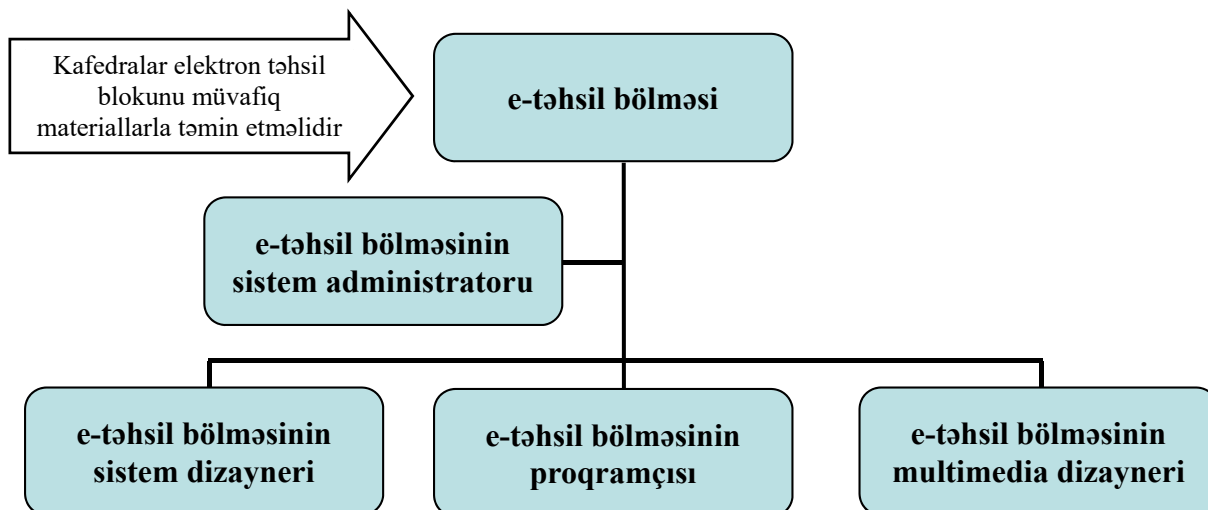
Kafedralar elektron təhsil blokunu müvafiq materiallarla təmin etməlidir

e-təhsil bölməsi

e-təhsil bölməsinin sistem administratoru

e-təhsil bölməsinin sistem dizayneri

e-təhsil bölməsinin proqramçısı

e-təhsil bölməsinin multimedia dizayneri